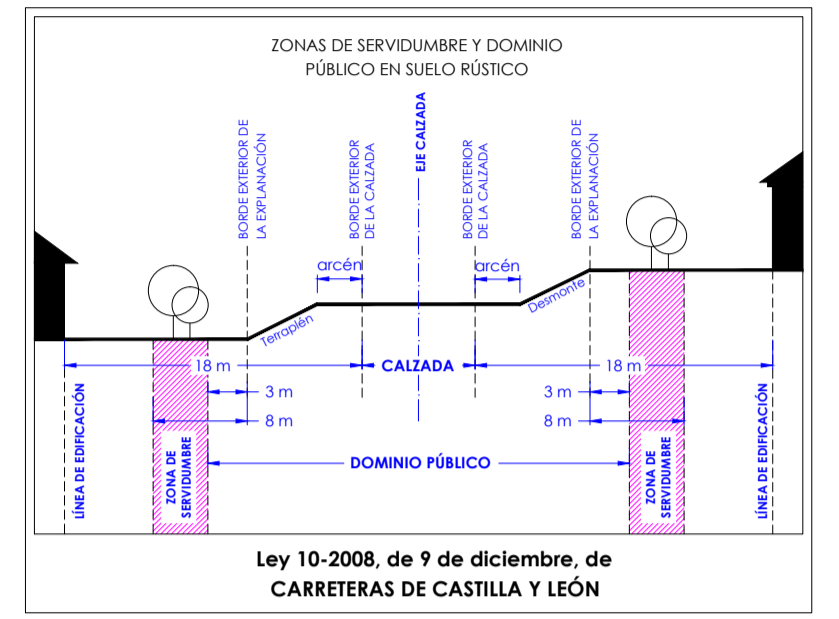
ZONAS DE SERVIDUMBRE Y DOMINIO
PÚBLICO EN SUELO RÚSTICO

BORDE EXTERIOR DE LA EXPLANACIÓN

BORDE EXTERIOR DE LA CALZADA

EJE CALZADA

BORDE EXTERIOR DE LA CALZADA

BORDE EXTERIOR DE LA EXPLANACIÓN

arcén

arcén

Terraplén

Desmonte

18 m

CALZADA

18 m

3 m

3 m

8 m

8 m

LÍNEA DE EDIFICACIÓN

ZONA DE SERVIDUMBRE

DOMINIO PÚBLICO

ZONA DE SERVIDUMBRE

LÍNEA DE EDIFICACIÓN

Ley 10-2008, de 9 de diciembre, de
CARRETERAS DE CASTILLA Y LEÓN